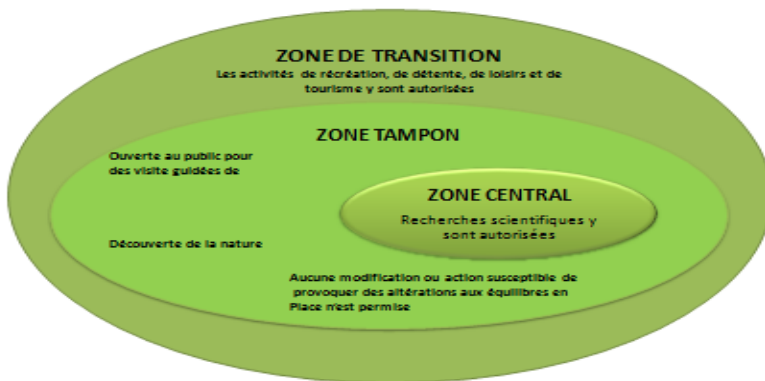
ZONE DE TRANSITION

Les activités de récréation, de détente, de loisirs et de tourisme y sont autorisées

ZONE TAMPON

Ouverte au public pour des visite guidées de

ZONE CENTRAL

Recherches scientifiques y sont autorisées

Découverte de la nature

Aucune modification ou action susceptible de provoquer des altérations aux équilibres en Place n'est permise